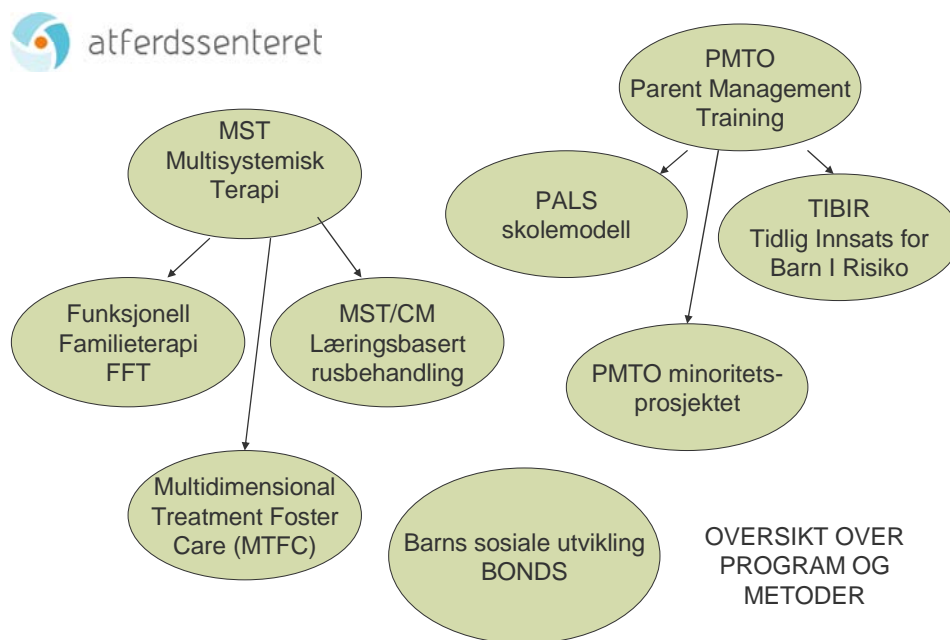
atferdssenteret

MST
Multisystemisk
Terapi

Funksjonell
Familieterapi
FFT

MST/CM
Læringsbasert
rusbehandling

Multidimensional
Treatment Foster
Care (MTFC)

PMTO
Parent Management
Training

PALS
skolemodell

TIBIR
Tidlig Innsats for
Barn I Risiko

PMTO minoritetsprosjektet

Barns sosiale utvikling
BONDS

OVERSIKT OVER
PROGRAM OG
METODER